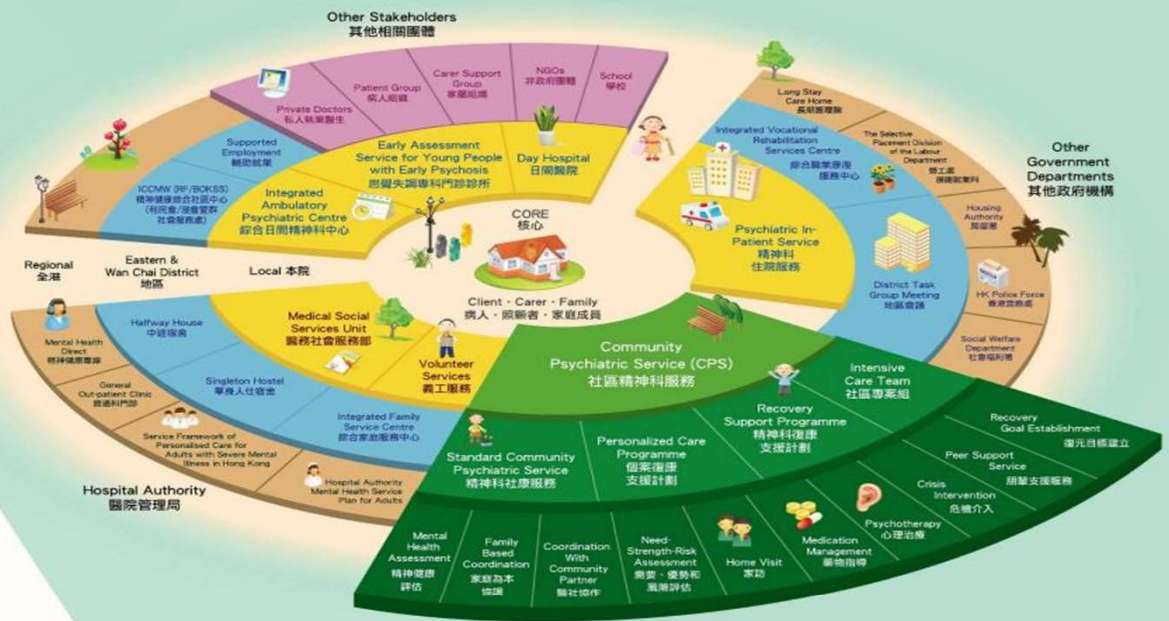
Other Stakeholders
其他相關團體

Private Doctors
私人執業醫生

Patient Group
病人組織

Carer Support Group
家屬組織

NGOs
非政府團體

School
學校

Supported Employment
輔助就業

ICCMW (RF/BOKSS)
精神健康綜合社區中心
(利民會/浸會愛群社會服務處)

Early Assessment Service for Young People with Early Psychosis
思覺失調專科門診診所

Day Hospital
日間醫院

Integrated Ambulatory Psychiatric Centre
綜合日間精神科中心

Long Stay Care Home
長期護理院

Integrated Vocational Rehabilitation Services Centre
綜合職業康復服務中心

The Selective Placement Division of the Labour Department
勞工處展能就業科

Other Government Departments
其他政府機構

Housing Authority
房屋署

Psychiatric In-Patient Service
精神科住院服務

CORE
核心

District Task Group Meeting
地區會議

HK Police Force
香港警務處

Regional
全港

Eastern & Wan Chai District
地區

Local 本院

Client · Carer · Family
病人 · 照顧者 · 家庭成員

Social Welfare Department
社會福利署

Mental Health Direct
精神健康專線

Halfway House
中途宿舍

Medical Social Services Unit
醫務社會服務部

Volunteer Services
義工服務

Community Psychiatric Service (CPS)
社區精神科服務

Intensive Care Team
社區專案組

General Out-patient Clinic
普通科門診

Singleton Hostel
單身人仕宿舍

Recovery Support Programme
精神科復康支援計劃

Recovery Goal Establishment
復元目標建立

Service Framework of Personalised Care for Adults with Severe Mental Illness in Hong Kong

Integrated Family Service Centre
綜合家庭服務中心

Personalized Care Programme
個案復康支援計劃

Peer Support Service
朋輩支援服務

Hospital Authority Mental Health Service Plan for Adults

Standard Community Psychiatric Service
精神科社康服務

Crisis Intervention
危機介入

Hospital Authority
醫院管理局

Psychotherapy
心理治療

Mental Health Assessment
精神健康評估

Family Based Coordination
家庭為本協調

Coordination With Community Partner
醫社協作

Need-Strength-Risk Assessment
需要、優勢和風險評估

Home Visit
家訪

Medication Management
藥物指導